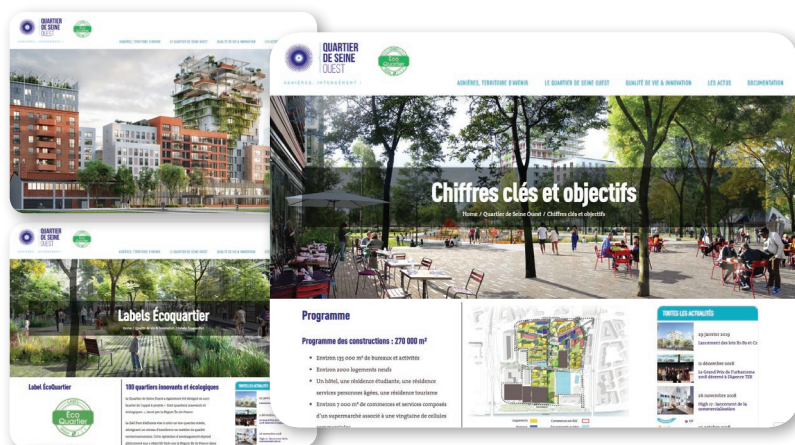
QUARTIER DE SEINE OUEST

ASNIÈRES, TERRITOIRE D'AVENIR    LE QUARTIER DE SEINE OUEST    QUALITÉ DE VIE & INNOVATION

QUARTIER DE SEINE OUEST

Labels Écoquartier

Label ÉcoQuartier

Eco Quartier

100 quartiers innovants et écologiques

QUARTIER DE SEINE OUEST

ASNIÈRES, IMPRÉGNEZ-
Eco Quartier

ASNIÈRES, TERRITOIRE D'AVENIR    LE QUARTIER DE SEINE OUEST    QUALITÉ DE VIE & INNOVATION    LES ACTUS    DOCUMENTATION

Chiffres clés et objectifs

Home / Quartier de Seine Ouest / Chiffres clés et objectifs

Programme

Programme des constructions : 270 000 m²

• Environ 135 000 m² de bureaux et activités
• Environ 2000 logements neufs
• Un hôtel, une résidence étudiante, une résidence services personnes âgées, une résidence tourisme
• Environ 7 000 m² de commerces et services composés d'un supermarché associé à une vingtaine de cellules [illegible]

TOUTES LES ACTUALITÉS

29 janvier 2019
Lancement des lots E1-E2 et C2

11 décembre 2018
Le Grand Prix de l'urbanisme 2018 décerné à l'agence TER

26 novembre 2018
High 17 : lancement de la commercialisation